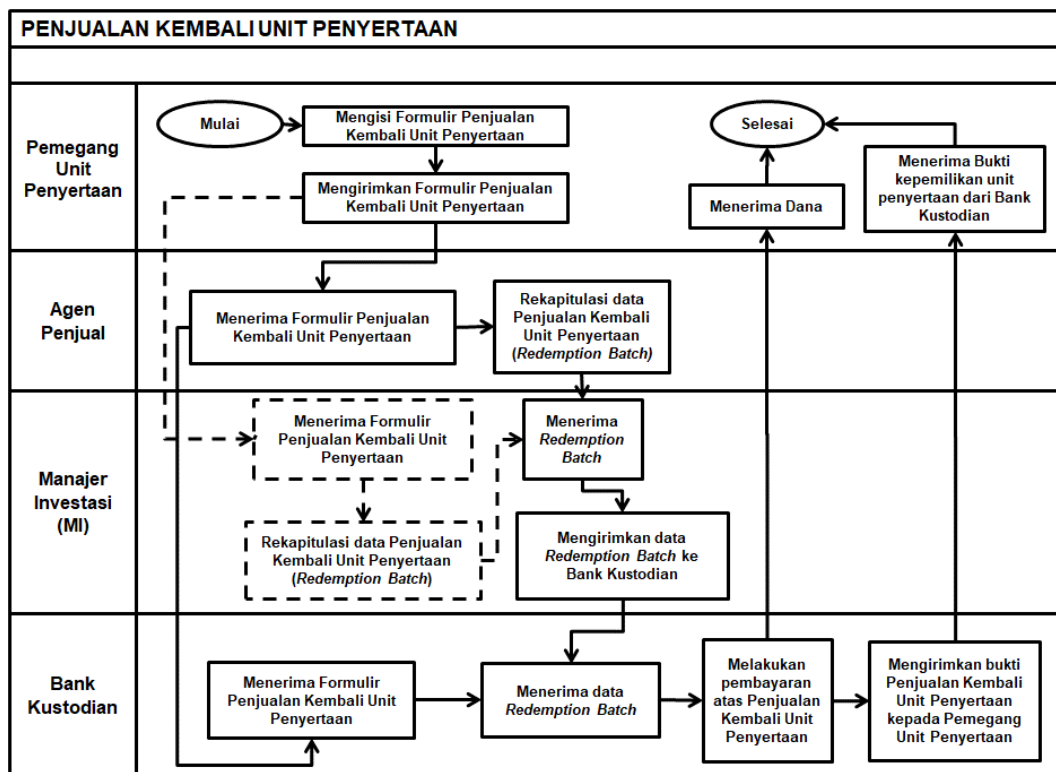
PENJUALAN KEMBALI UNIT PENYERTAAN

Pemegang Unit Penyertaan

Mulai

Mengisi Formulir Penjualan Kembali Unit Penyertaan

Mengirimkan Formulir Penjualan Kembali Unit Penyertaan

Selesai

Menerima Dana

Menerima Bukti kepemilikan unit penyertaan dari Bank Kustodian

Agen Penjual

Menerima Formulir Penjualan Kembali Unit Penyertaan

Rekapitulasi data Penjualan Kembali Unit Penyertaan (Redemption Batch)

Manajer Investasi (MI)

Menerima Formulir Penjualan Kembali Unit Penyertaan

Rekapitulasi data Penjualan Kembali Unit Penyertaan (Redemption Batch)

Menerima Redemption Batch

Mengirimkan data Redemption Batch ke Bank Kustodian

Bank Kustodian

Menerima Formulir Penjualan Kembali Unit Penyertaan

Menerima data Redemption Batch

Melakukan pembayaran atas Penjualan Kembali Unit Penyertaan

Mengirimkan bukti Penjualan Kembali Unit Penyertaan kepada Pemegang Unit Penyertaan